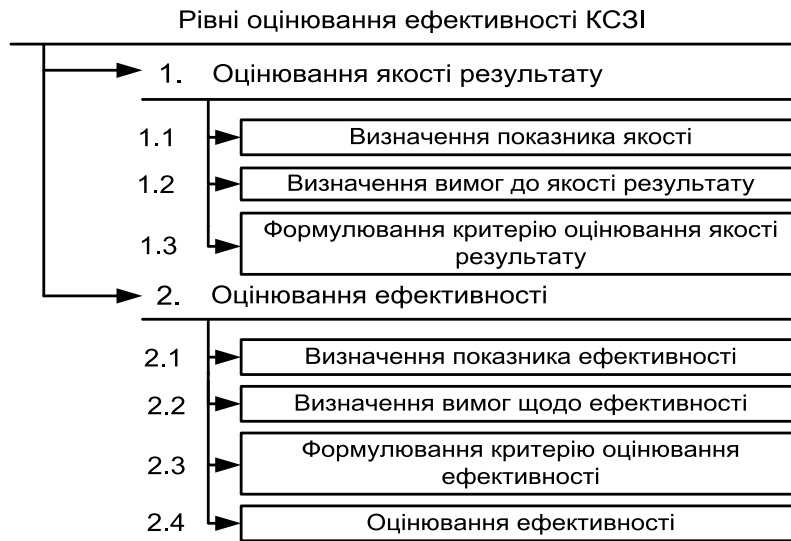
Рівні оцінювання ефективності КСЗІ

1. Оцінювання якості результату

1.1 Визначення показника якості

1.2 Визначення вимог до якості результату

1.3 Формулювання критерію оцінювання якості результату

2. Оцінювання ефективності

2.1 Визначення показника ефективності

2.2 Визначення вимог щодо ефективності

2.3 Формулювання критерію оцінювання ефективності

2.4 Оцінювання ефективності